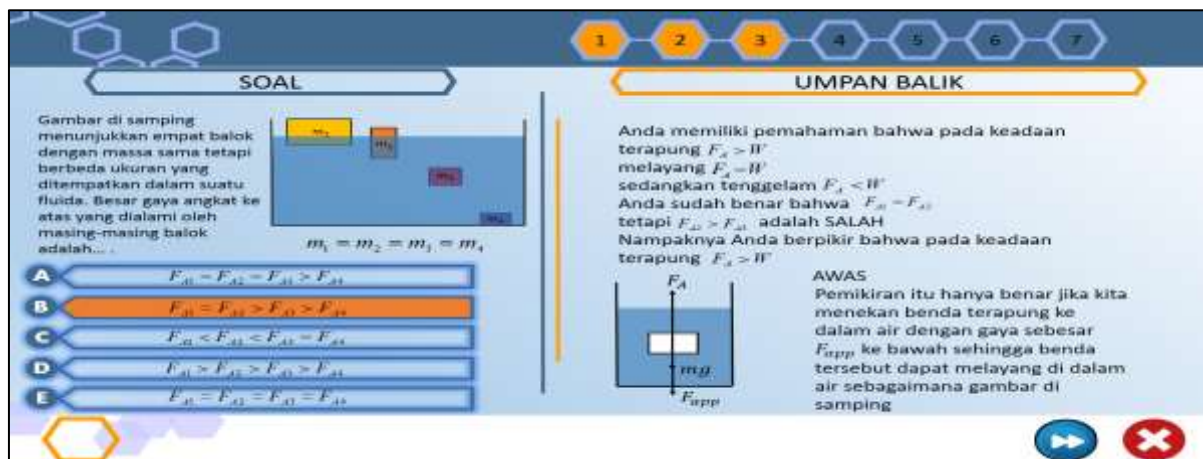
1 2 3 4 5 6 7

SOAL

Gambar di samping menunjukkan empat balok dengan massa sama tetapi berbeda ukuran yang ditempatkan dalam suatu fluida. Besar gaya angkat ke atas yang dialami oleh masing-masing balok adalah... .

$m_1$ $m_2$ $m_3$ $m_4$

$m_1 = m_2 = m_3 = m_4$

A $F_{A1} = F_{A2} = F_{A3} > F_{A4}$

B $F_{A1} = F_{A2} > F_{A3} > F_{A4}$

C $F_{A1} < F_{A2} < F_{A3} = F_{A4}$

D $F_{A1} > F_{A2} > F_{A3} > F_{A4}$

E $F_{A1} = F_{A2} = F_{A3} = F_{A4}$

UMPAN BALIK

Anda memiliki pemahaman bahwa pada keadaan terapung $F_A > W$
melayang $F_A = W$
sedangkan tenggelam $F_A < W$
Anda sudah benar bahwa $F_{A1} = F_{A2}$
tetapi $F_{A2} > F_{A3}$ adalah SALAH
Nampaknya Anda berpikir bahwa pada keadaan terapung $F_A > W$

$F_A$
$mg$
$F_{app}$

AWAS
Pemikiran itu hanya benar jika kita menekan benda terapung ke dalam air dengan gaya sebesar $F_{app}$ ke bawah sehingga benda tersebut dapat melayang di dalam air sebagaimana gambar di samping